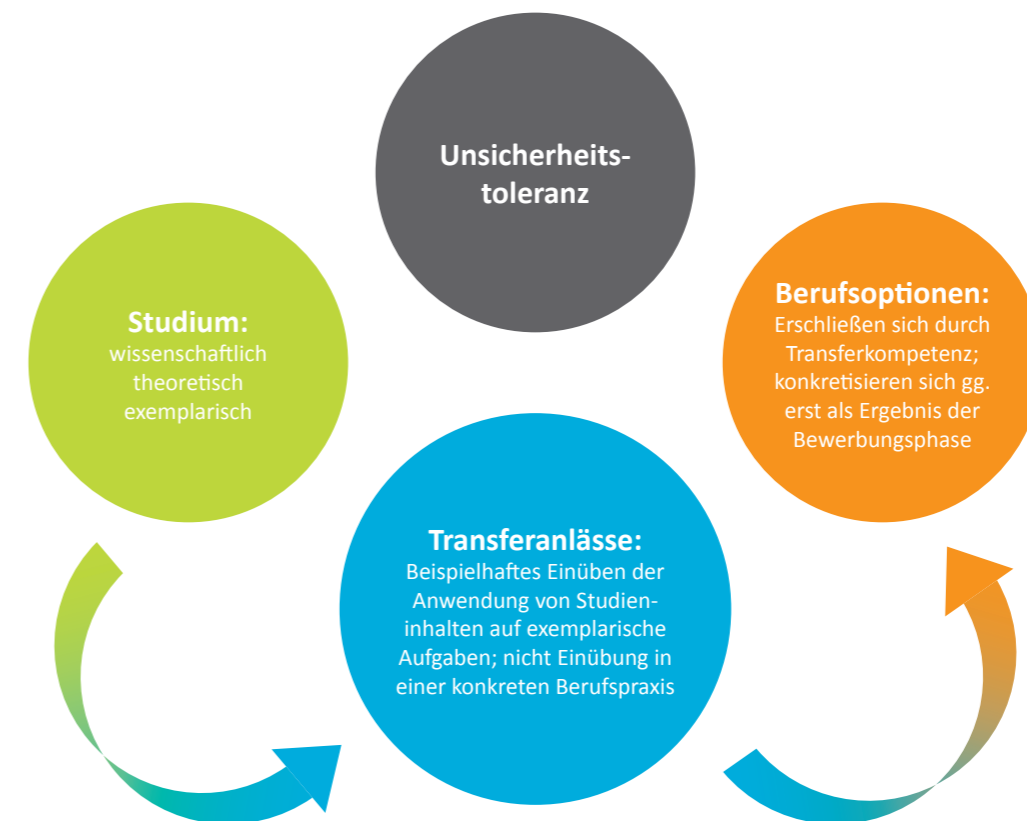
Unsicherheitstoleranz

Studium:
wissenschaftlich
theoretisch
exemplarisch

Berufsoptionen:
Erschließen sich durch Transferkompetenz; konkretisieren sich gg. erst als Ergebnis der Bewerbungsphase

Transferanlässe:
Beispielhaftes Einüben der Anwendung von Studieninhalten auf exemplarische Aufgaben; nicht Einübung in einer konkreten Berufspraxis